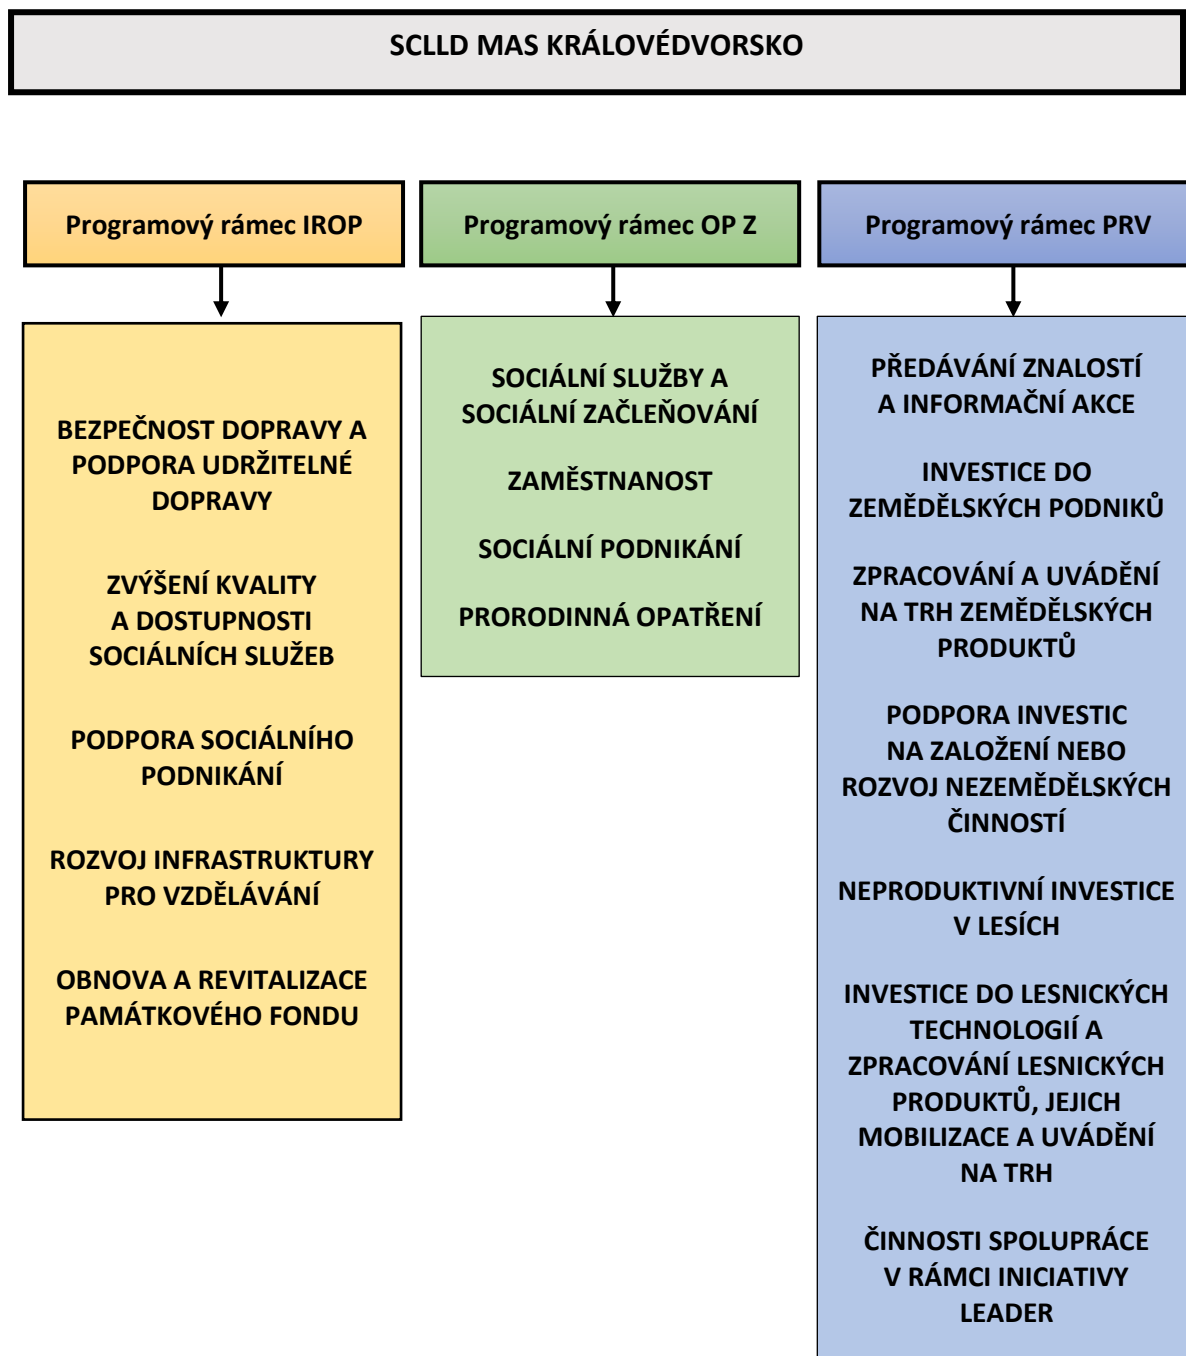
SCLLD MAS KRÁLOVÉDVORSKO

Programový rámec IROP

BEZPEČNOST DOPRAVY A PODPORA UDRŽITELNÉ DOPRAVY

ZVÝŠENÍ KVALITY A DOSTUPNOSTI SOCIÁLNÍCH SLUŽEB

PODPORA SOCIÁLNÍHO PODNIKÁNÍ

ROZVOJ INFRASTRUKTURY PRO VZDĚLÁVÁNÍ

OBNOVA A REVITALIZACE PAMÁTKOVÉHO FONDU

Programový rámec OP Z

SOCIÁLNÍ SLUŽBY A SOCIÁLNÍ ZAČLEŇOVÁNÍ

ZAMĚSTNANOST

SOCIÁLNÍ PODNIKÁNÍ

PRORODINNÁ OPATŘENÍ

Programový rámec PRV

PŘEDÁVÁNÍ ZNALOSTÍ A INFORMAČNÍ AKCE

INVESTICE DO ZEMĚDĚLSKÝCH PODNIKŮ

ZPRACOVÁNÍ A UVÁDĚNÍ NA TRH ZEMĚDĚLSKÝCH PRODUKTŮ

PODPORA INVESTIC NA ZALOŽENÍ NEBO ROZVOJ NEZEMĚDĚLSKÝCH ČINNOSTÍ

NEPRODUKTIVNÍ INVESTICE V LESÍCH

INVESTICE DO LESNICKÝCH TECHNOLOGIÍ A ZPRACOVÁNÍ LESNICKÝCH PRODUKTŮ, JEJICH MOBILIZACE A UVÁDĚNÍ NA TRH

ČINNOSTI SPOLUPRÁCE V RÁMCI INICIATIVY LEADER